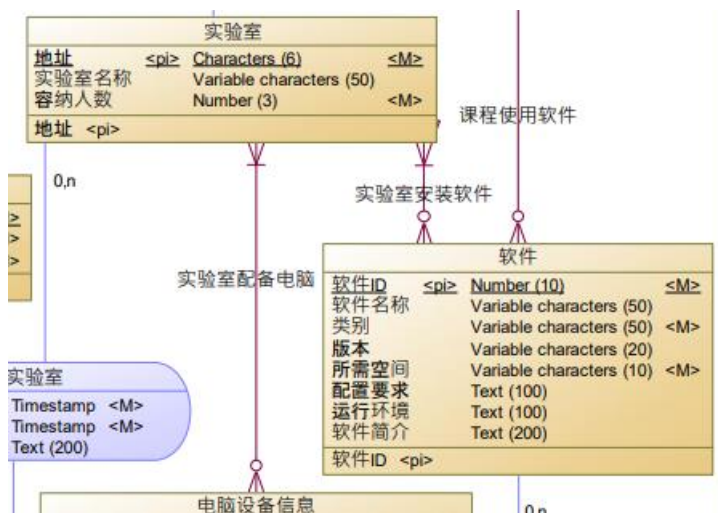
实验室

| 地址 | <pi> | Characters (6) | <M> |
|---|---|---|---|
| 实验室名称 | | Variable characters (50) | |
| 容纳人数 | | Number (3) | <M> |

地址 <pi>

课程使用软件

0,n

实验室安装软件

>
>
>

实验室配备电脑

软件

| 软件ID | <pi> | Number (10) | <M> |
|---|---|---|---|
| 软件名称 | | Variable characters (50) | |
| 类别 | | Variable characters (50) | <M> |
| 版本 | | Variable characters (20) | |
| 所需空间 | | Variable characters (10) | <M> |
| 配置要求 | | Text (100) | |
| 运行环境 | | Text (100) | |
| 软件简介 | | Text (200) | |

软件ID <pi>

实验室

Timestamp <M>
Timestamp <M>
Text (200)

电脑设备信息

0,n